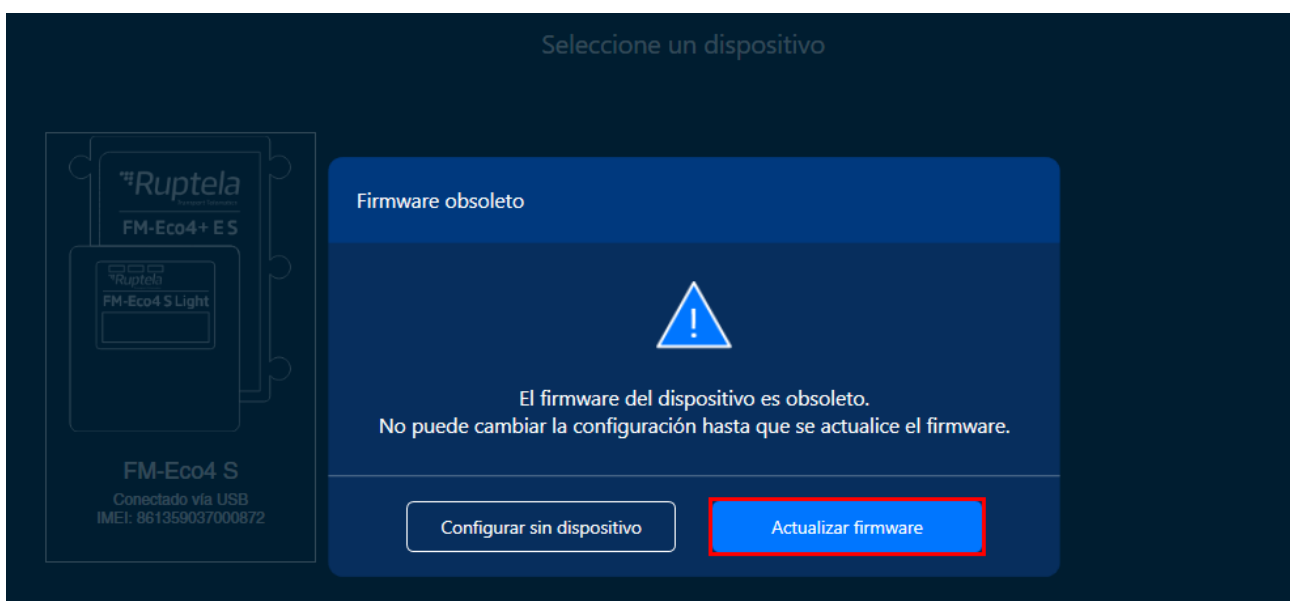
Seleccione un dispositivo

Ruptela
FM-Eco4+ E S
Ruptela
FM-Eco4 S Light

FM-Eco4 S
Conectado vía USB
IMEI: 861359037000872

Firmware obsoleto

!

El firmware del dispositivo es obsoleto.
No puede cambiar la configuración hasta que se actualice el firmware.

Configurar sin dispositivo

Actualizar firmware